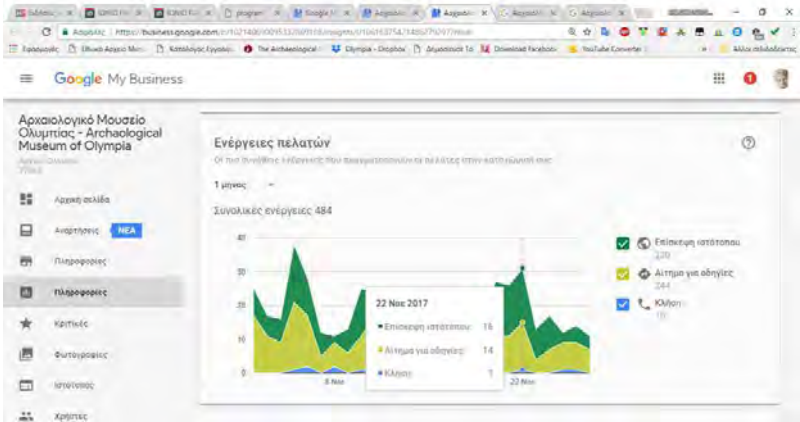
Google My Business

Αρχαιολογικό Μουσείο Ολυμπίας - Archaeological Museum of Olympia

Αρχική σελίδα
Αναρτήσεις NEA
Πληροφορίες
Πληροφορίες
Κριτικές
Φωτογραφίες
Ιστότοπος
Χρήστες

Ενέργειες πελατών

1 μήνας

Συνολικές ενέργειες 484

40
30
20
10
0

8 Νοε
22 Νοε

22 Νοε 2017
Επίσκεψη ιστότοπου 16
Αίτημα για οδηγίες 14
Κλήσεις 1

Επίσκεψη ιστότοπου
230
Αίτημα για οδηγίες
244
Κλήσεις
10